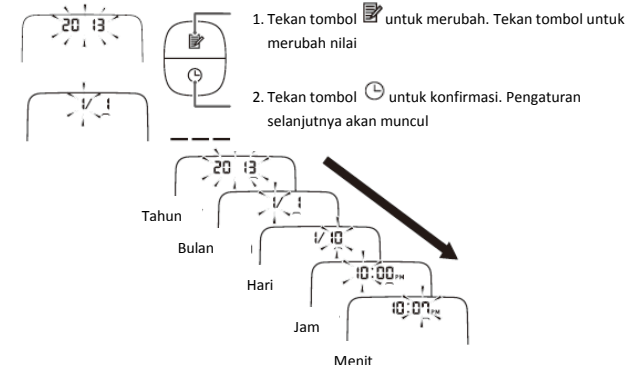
20 13

1/ 1

1. Tekan tombol untuk merubah. Tekan tombol untuk merubah nilai

2. Tekan tombol untuk konfirmasi. Pengaturan selanjutnya akan muncul

20 13

Tahun

1/ 1

Bulan

1/10

Hari

10:00 PM

Jam

10:00 PM

Menit